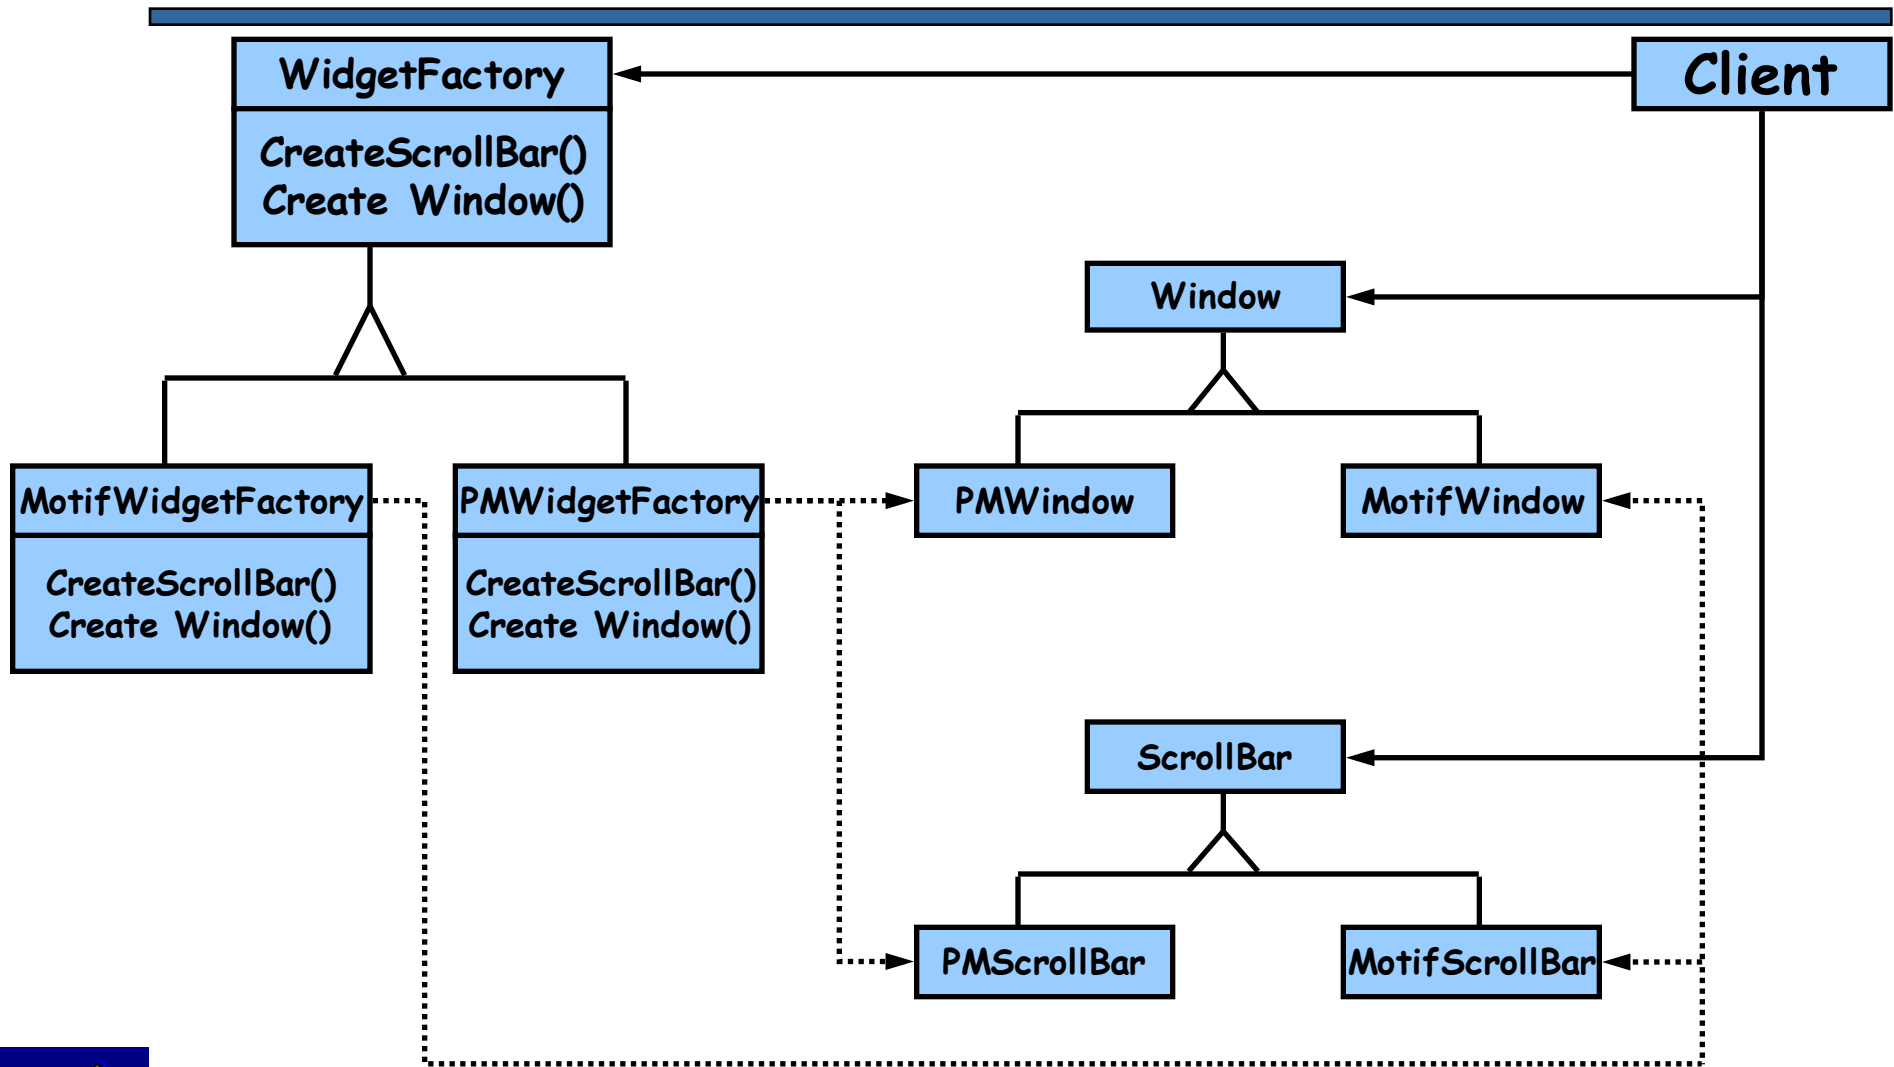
WidgetFactory

CreateScrollBar()
Create Window()

Client

Window

MotifWidgetFactory

CreateScrollBar()
Create Window()

PMWidgetFactory

CreateScrollBar()
Create Window()

PMWindow

MotifWindow

ScrollBar

PMScrollBar

MotifScrollBar